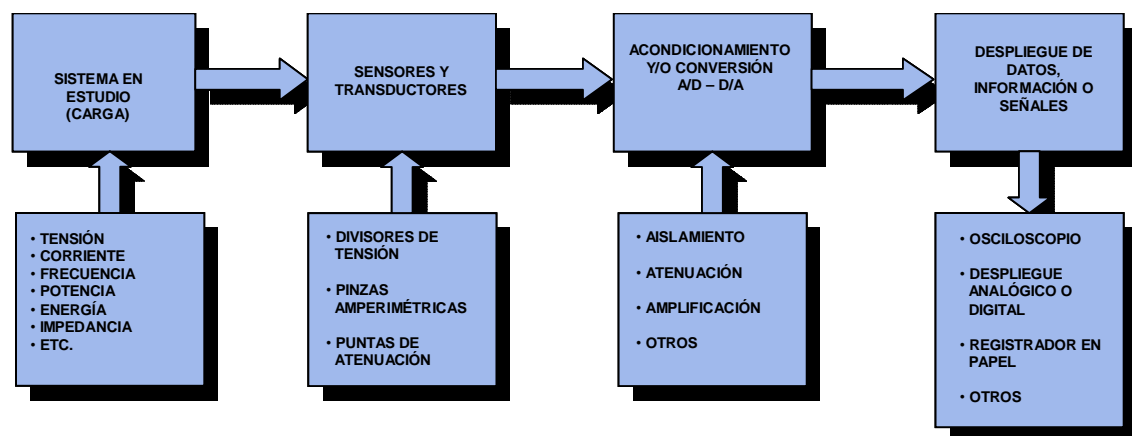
SISTEMA EN ESTUDIO (CARGA)

SENSORES Y TRANSDUCTORES

ACONDICIONAMIENTO Y/O CONVERSIÓN A/D – D/A

DESPLIEGUE DE DATOS, INFORMACIÓN O SEÑALES

· TENSIÓN
· CORRIENTE
· FRECUENCIA
· POTENCIA
· ENERGÍA
· IMPEDANCIA
· ETC.

· DIVISORES DE TENSIÓN

· PINZAS AMPERIMÉTRICAS

· PUNTAS DE ATENUACIÓN

· AISLAMIENTO

· ATENUACIÓN

· AMPLIFICACIÓN

· OTROS

· OSCILOSCOPIO

· DESPLIEGUE ANALÓGICO O DIGITAL

· REGISTRADOR EN PAPEL

· OTROS